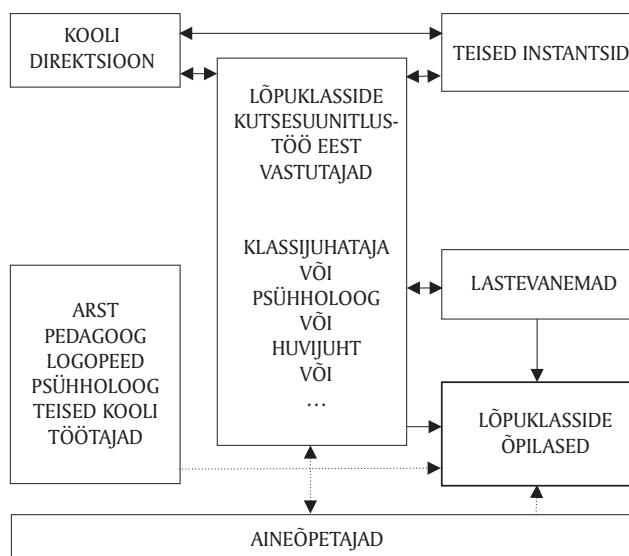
KOOLI DIREKTSIOON

TEISED INSTANTSID

LÕPUKLASSIDE KUTSESUUNITLUSTÖÖ EEST VASTUTAJAD

KLASSIJUHATAJA VÕI PSÜHHOLOOG VÕI HUVIJUHT VÕI …

LASTEVANEMAD

ARST PEDAGOOG LOGOPEED PSÜHHOLOOG TEISED KOOLI TÖÖTAJAD

LÕPUKLASSIDE ÕPILASED

AINEÕPETAJAD